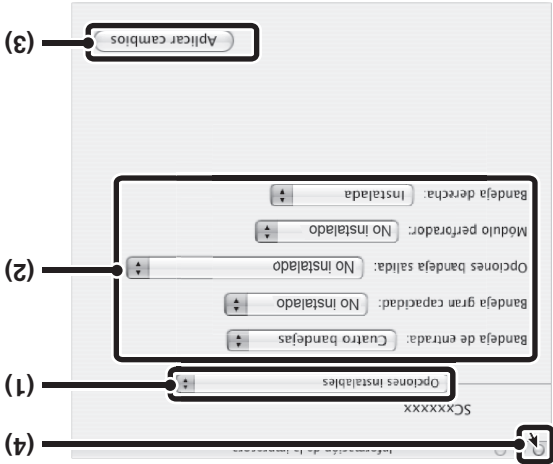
(4)

Información de la impresora

SCxxxxxx

Opciones instalables

(1)

Bandeja de entrada: Cuatro bandejas

Bandeja gran capacidad: No instalado

Opciones bandeja salida: No instalado

Módulo perforador: No instalado

Bandeja derecha: Instalada

(2)

Aplicar cambios

(3)